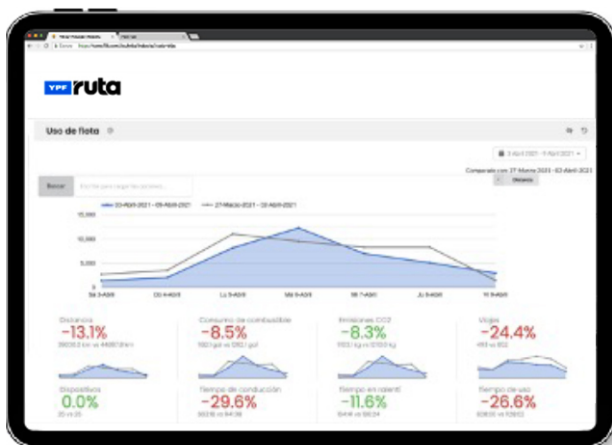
YPF ruta

Uso de flota

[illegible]

Comparado con 27 Marzo 2021 - 03 Abril 2021

Buscar

03-Abril-2021 - 09-Abril-2021
27-Marzo-2021 - 02-Abril-2021

15,000
10,000
5,000
0

Sá 3-Abril
Do 4-Abril
Lu 5-Abril
Ma 6-Abril
Mi 7-Abril
Ju 8-Abril
Vi 9-Abril

Distancia
-13.1%
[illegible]

Consumo de combustible
-8.5%
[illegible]

Emisiones CO2
-8.3%
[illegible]

Viajes
-24.4%
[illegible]

Dispositivos
0.0%
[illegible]

Tiempo de conducción
-29.6%
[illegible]

Tiempo en ralentí
-11.6%
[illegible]

Tiempo de uso
-26.6%
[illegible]